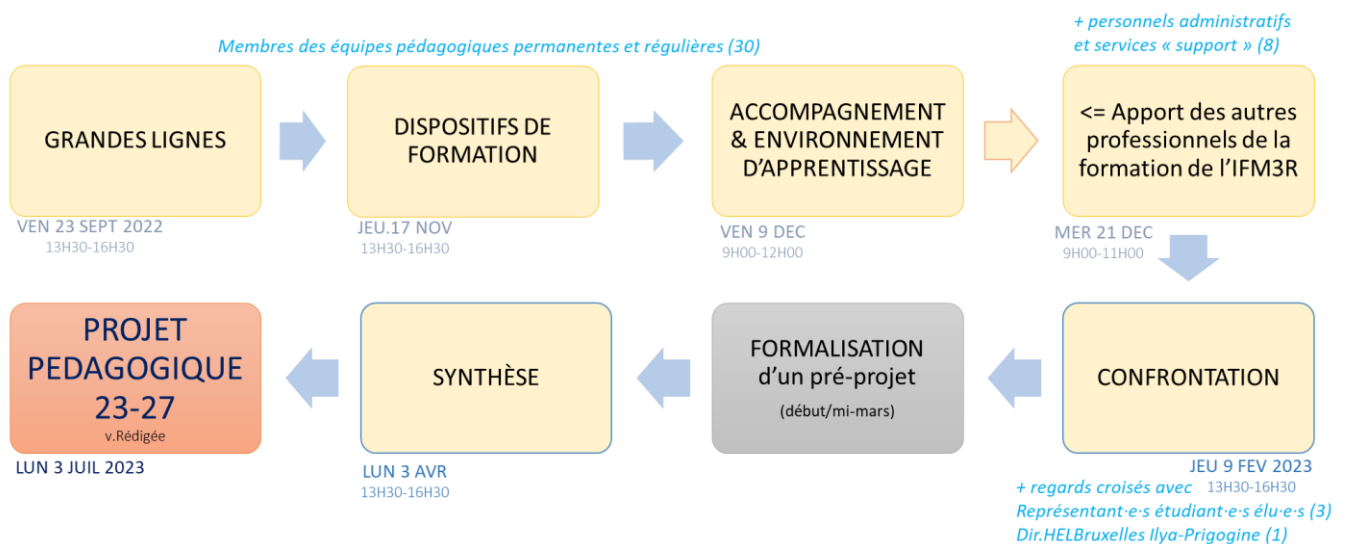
Membres des équipes pédagogiques permanentes et régulières (30)

+ personnels administratifs et services « support » (8)

GRANDES LIGNES

VEN 23 SEPT 2022
13H30-16H30

DISPOSITIFS DE FORMATION

JEU.17 NOV
13H30-16H30

ACCOMPAGNEMENT & ENVIRONNEMENT D'APPRENTISSAGE

VEN 9 DEC
9H00-12H00

<= Apport des autres professionnels de la formation de l'IFM3R

MER 21 DEC
9H00-11H00

CONFRONTATION

JEU 9 FEV 2023
13H30-16H30

+ regards croisés avec
Représentant·e·s étudiant·e·s élu·e·s (3)
Dir.HELBruxelles Ilya-Prigogine (1)

FORMALISATION d'un pré-projet
(début/mi-mars)

SYNTHÈSE

LUN 3 AVR
13H30-16H30

PROJET PEDAGOGIQUE 23-27
v.Rédigée

LUN 3 JUIL 2023